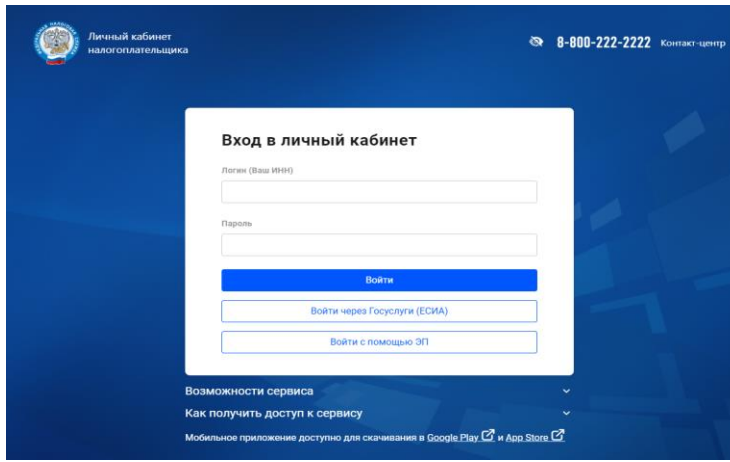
Личный кабинет налогоплательщика

8-800-222-2222 Контакт-центр

Вход в личный кабинет

Логин (Ваш ИНН)

Пароль

Войти

Войти через Госуслуги (ЕСИА)

Войти с помощью ЭП

Возможности сервиса

Как получить доступ к сервису

Мобильное приложение доступно для скачивания в Google Play и App Store